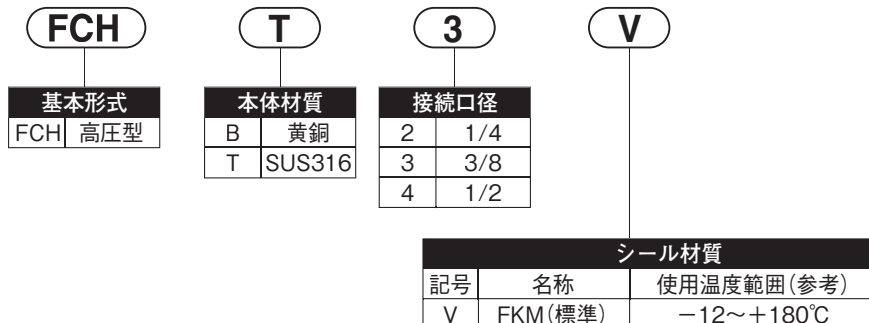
FCH

| 基本形式 | |
|---|---|
| FCH | 高圧型 |

T

| 本体材質 | |
|---|---|
| B | 黄銅 |
| T | SUS316 |

3

| 接続口径 | |
|---|---|
| 2 | 1/4 |
| 3 | 3/8 |
| 4 | 1/2 |

V

| シール材質 | | |
|---|---|---|
| 記号 | 名称 | 使用温度範囲(参考) |
| V | FKM(標準) | −12〜+180℃ |